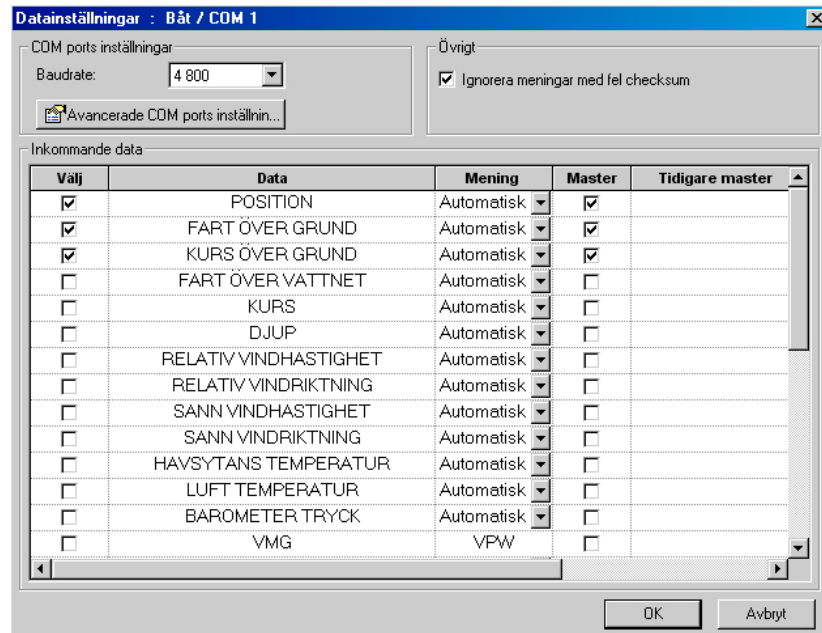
Datainställningar : Båt / COM 1

COM ports inställningar

Baudrate: 4 800

Avancerade COM ports inställnin...

Övrigt

Ignorera meningar med fel checksum

Inkommande data

| Välj | Data | Mening | Master | Tidigare master |
|---|---|---|---|---|
| ☑ | POSITION | Automatisk | ☑ | |
| ☑ | FART ÖVER GRUND | Automatisk | ☑ | |
| ☑ | KURS ÖVER GRUND | Automatisk | ☑ | |
| ☐ | FART ÖVER VATTNET | Automatisk | ☐ | |
| ☐ | KURS | Automatisk | ☐ | |
| ☐ | DJUP | Automatisk | ☐ | |
| ☐ | RELATIV VINDHASTIGHET | Automatisk | ☐ | |
| ☐ | RELATIV VINDRIKTNING | Automatisk | ☐ | |
| ☐ | SANN VINDHASTIGHET | Automatisk | ☐ | |
| ☐ | SANN VINDRIKTNING | Automatisk | ☐ | |
| ☐ | HAVSYTANS TEMPERATUR | Automatisk | ☐ | |
| ☐ | LUFT TEMPERATUR | Automatisk | ☐ | |
| ☐ | BAROMETER TRYCK | Automatisk | ☐ | |
| ☐ | VMG | VPW | ☐ | |

OK

Avbryt